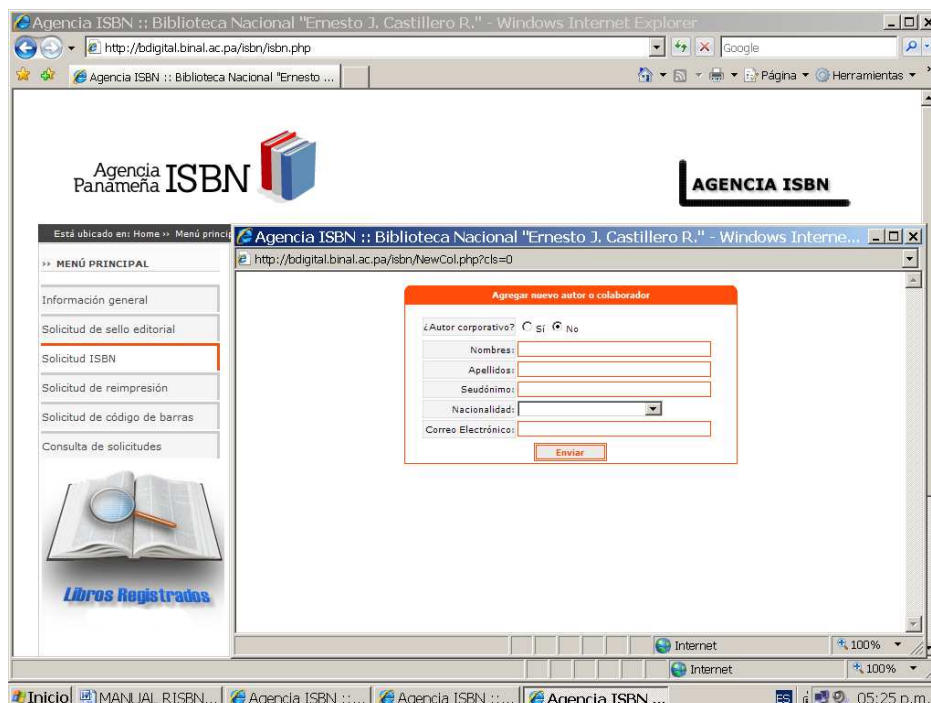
Agencia ISBN :: Biblioteca Nacional "Ernesto J. Castillero R." - Windows Internet Explorer

http://bdigital.binal.ac.pa/isbn/isbn.php

Google

Agencia ISBN :: Biblioteca Nacional "Ernesto ...

Página ▾ Herramientas ▾

Agencia Panameña ISBN

AGENCIA ISBN

Está ubicado en: Home ›› Menú princip

›› MENÚ PRINCIPAL

Información general

Solicitud de sello editorial

Solicitud ISBN

Solicitud de reimpresión

Solicitud de código de barras

Consulta de solicitudes

Libros Registrados

Agencia ISBN :: Biblioteca Nacional "Ernesto J. Castillero R." - Windows Interne...

http://bdigital.binal.ac.pa/isbn/NewCol.php?cls=0

Agregar nuevo autor o colaborador

¿Autor corporativo? Sí No

Nombres:

Apellidos:

Seudónimo:

Nacionalidad:

Correo Electrónico:

Enviar

Internet

100%

Internet

100%

Inicio

MANUAL RISBN...

Agencia ISBN ::...

Agencia ISBN ::...

Agencia ISBN ...

ES

05:25 p.m.